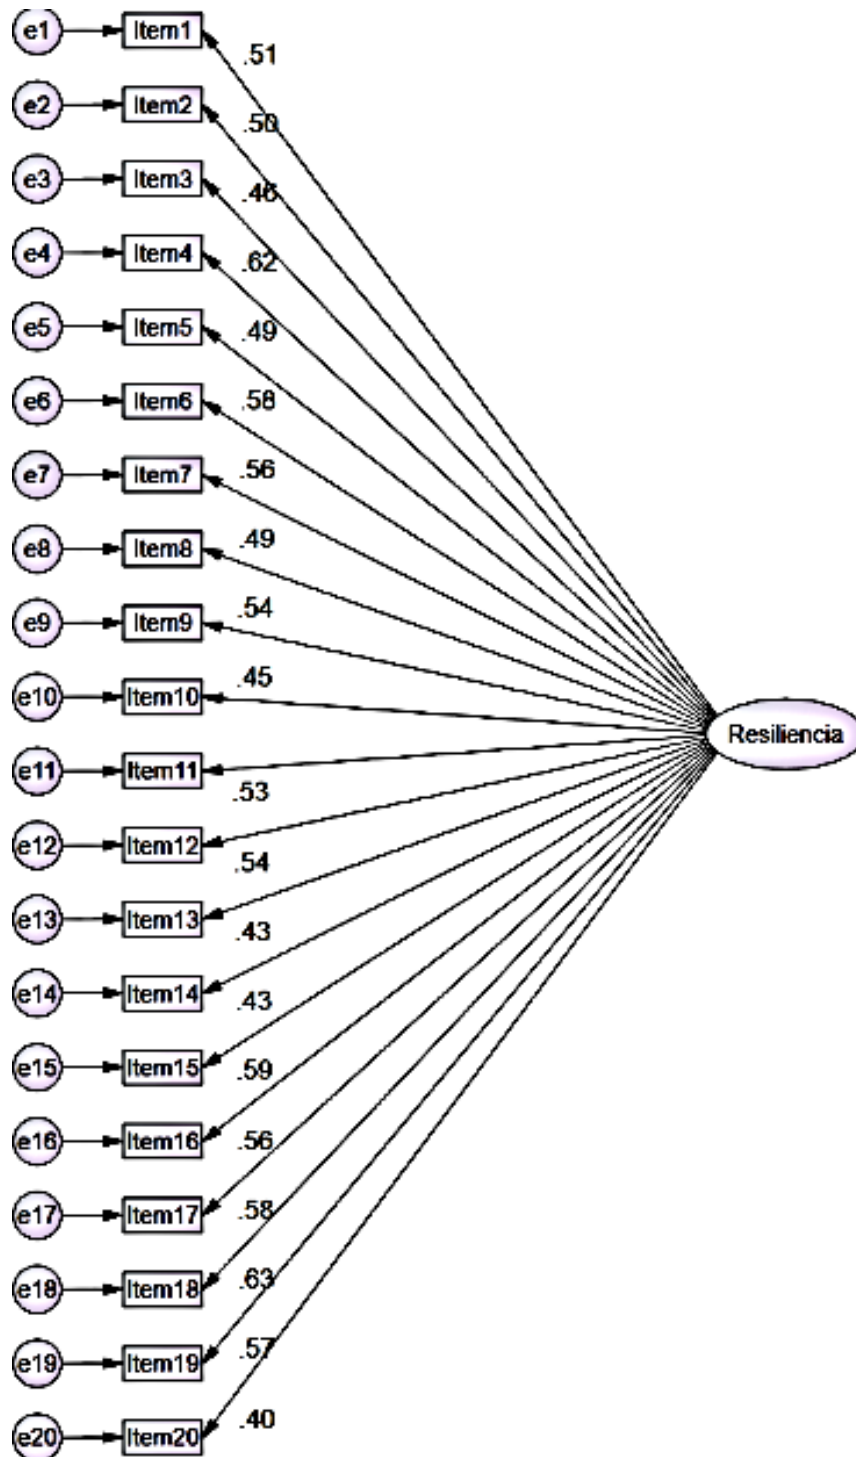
e1 Item1 .51
e2 Item2 .50
e3 Item3 .46
e4 Item4 .62
e5 Item5 .49
e6 Item6 .58
e7 Item7 .56
e8 Item8 .49
e9 Item9 .54
e10 Item10 .45
e11 Item11 .53
e12 Item12 .54
e13 Item13 .43
e14 Item14 .43
e15 Item15 .59
e16 Item16 .56
e17 Item17 .58
e18 Item18 .63
e19 Item19 .57
e20 Item20 .40

Resiliencia